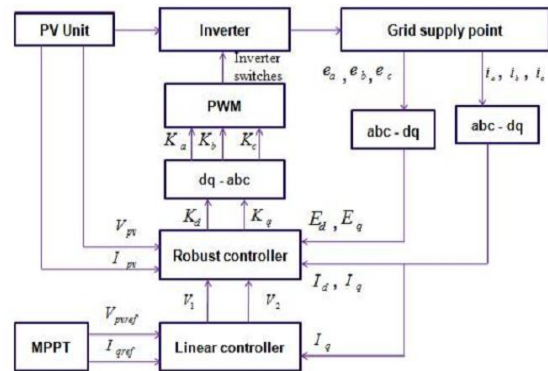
PV Unit

Inverter

Grid supply point

Inverter switches

$e_a$ , $e_b$ , $e_c$

$i_a$ , $i_b$ , $i_c$

PWM

abc - dq

abc - dq

$K_a$ $K_b$ $K_c$

dq - abc

$V_{pv}$

$K_d$

$K_q$

$E_d$ , $E_q$

$I_{pv}$

Robust controller

$I_d$ , $I_q$

$V_1$

$V_2$

$V_{pvref}$

MPPT

$I_{qref}$

Linear controller

$I_q$